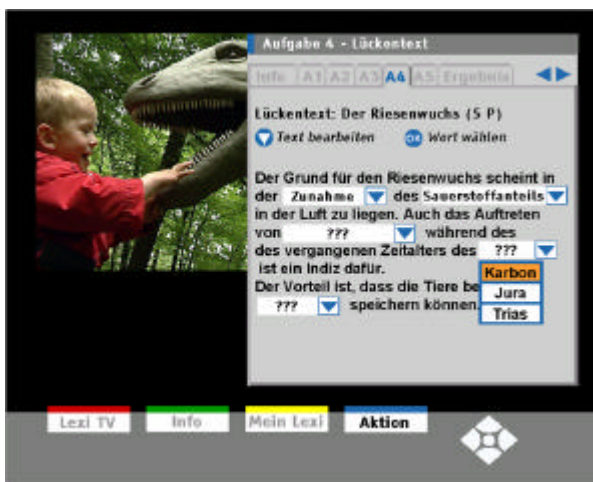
Aufgabe 4 - Lückentext

Info A1 A2 A3 A4 A5 Ergebnis

Lückentext: Der Riesenwuchs (5 P)

Text bearbeiten OK Wort wählen

Der Grund für den Riesenwuchs scheint in der Zunahme des Sauerstoffanteils in der Luft zu liegen. Auch das Auftreten von ??? während des des vergangenen Zeitalters des ??? ist ein Indiz dafür.
Der Vorteil ist, dass die Tiere be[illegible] ??? speichern können.

Karbon
Jura
Trias

Lexi TV
Info
Mein Lexi
Aktion